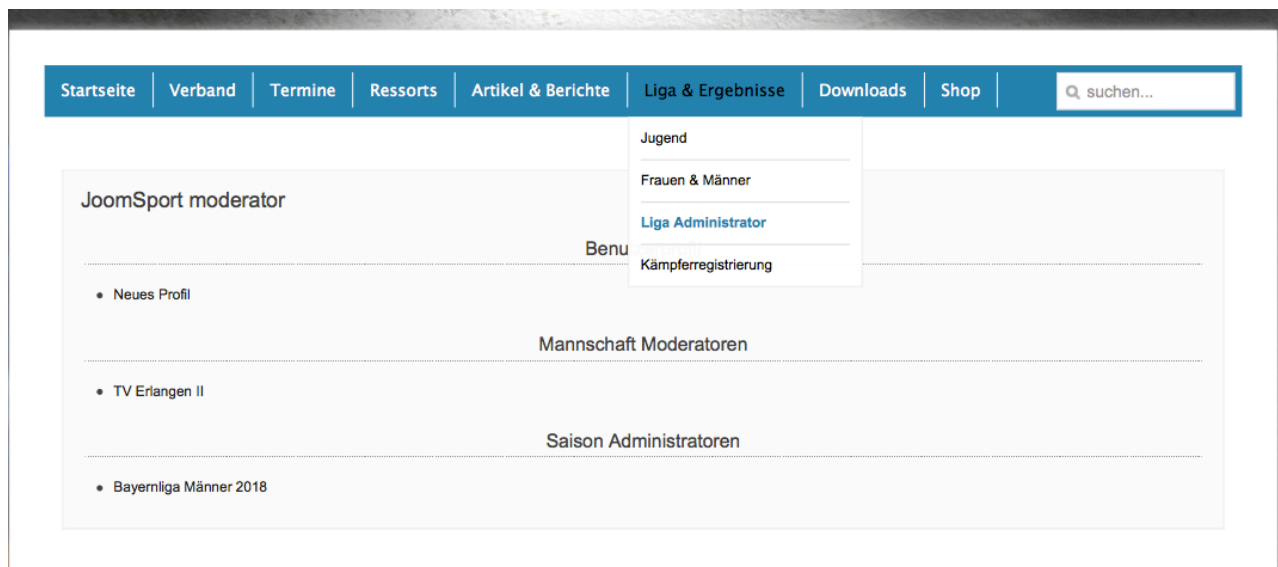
Startseite | Verband | Termine | Ressorts | Artikel & Berichte | Liga & Ergebnisse | Downloads | Shop

suchen...

Jugend

Frauen & Männer

Liga Administrator

Kämpferregistrierung

JoomSport moderator

Benu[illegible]

- Neues Profil

Mannschaft Moderatoren

- TV Erlangen II

Saison Administratoren

- Bayernliga Männer 2018